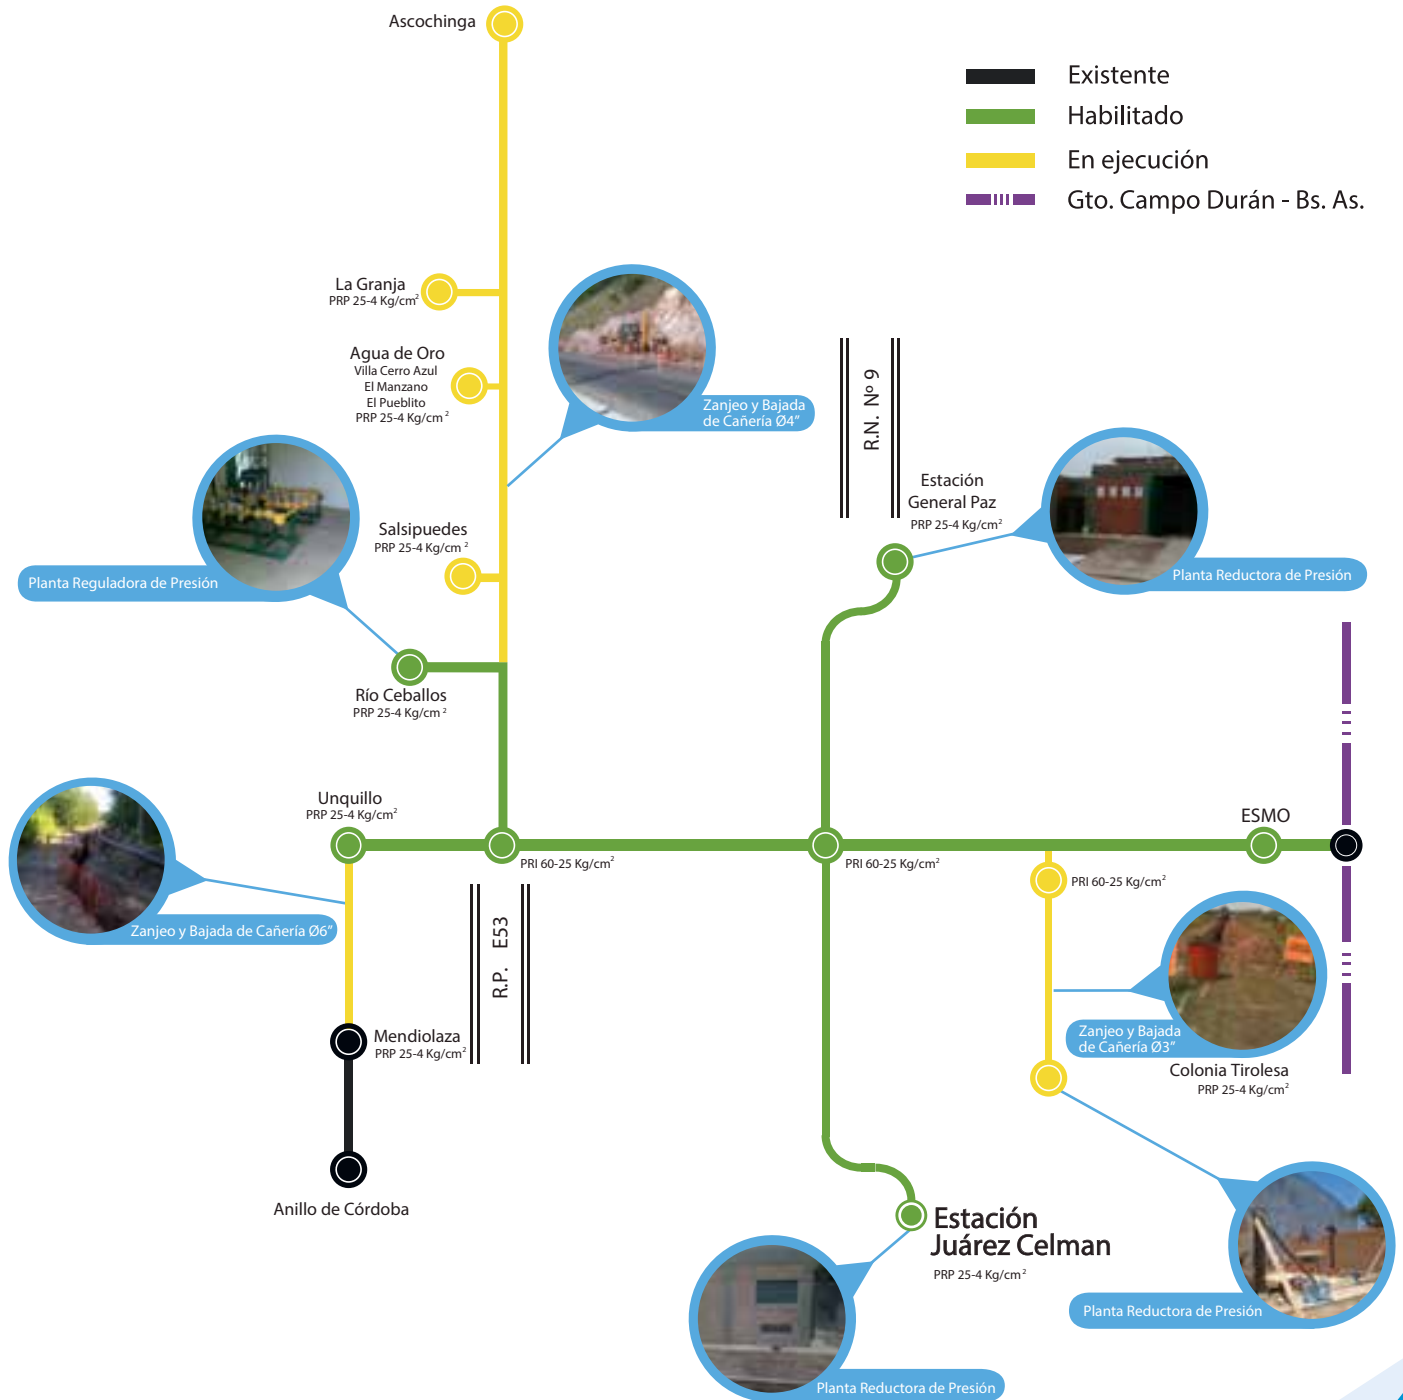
Ascochinga

Existente
Habilitado
En ejecución
Gto. Campo Durán - Bs. As.

La Granja
PRP 25-4 Kg/cm$^2$

Agua de Oro
Villa Cerro Azul
El Manzano
El Pueblito
PRP 25-4 Kg/cm$^2$

Zanjeo y Bajada de Cañería Ø4"

R.N. Nº 9

Estación General Paz
PRP 25-4 Kg/cm$^2$

Planta Reductora de Presión

Salsipuedes
PRP 25-4 Kg/cm$^2$

Planta Reguladora de Presión

Río Ceballos
PRP 25-4 Kg/cm$^2$

Unquillo
PRP 25-4 Kg/cm$^2$

ESMO

PRI 60-25 Kg/cm$^2$

PRI 60-25 Kg/cm$^2$

PRI 60-25 Kg/cm$^2$

Zanjeo y Bajada de Cañería Ø6"

R.P. E53

Zanjeo y Bajada de Cañería Ø3"

Colonia Tirolesa
PRP 25-4 Kg/cm$^2$

Mendiolaza
PRP 25-4 Kg/cm$^2$

Anillo de Córdoba

Estación Juárez Celman
PRP 25-4 Kg/cm$^2$

Planta Reductora de Presión

Planta Reductora de Presión